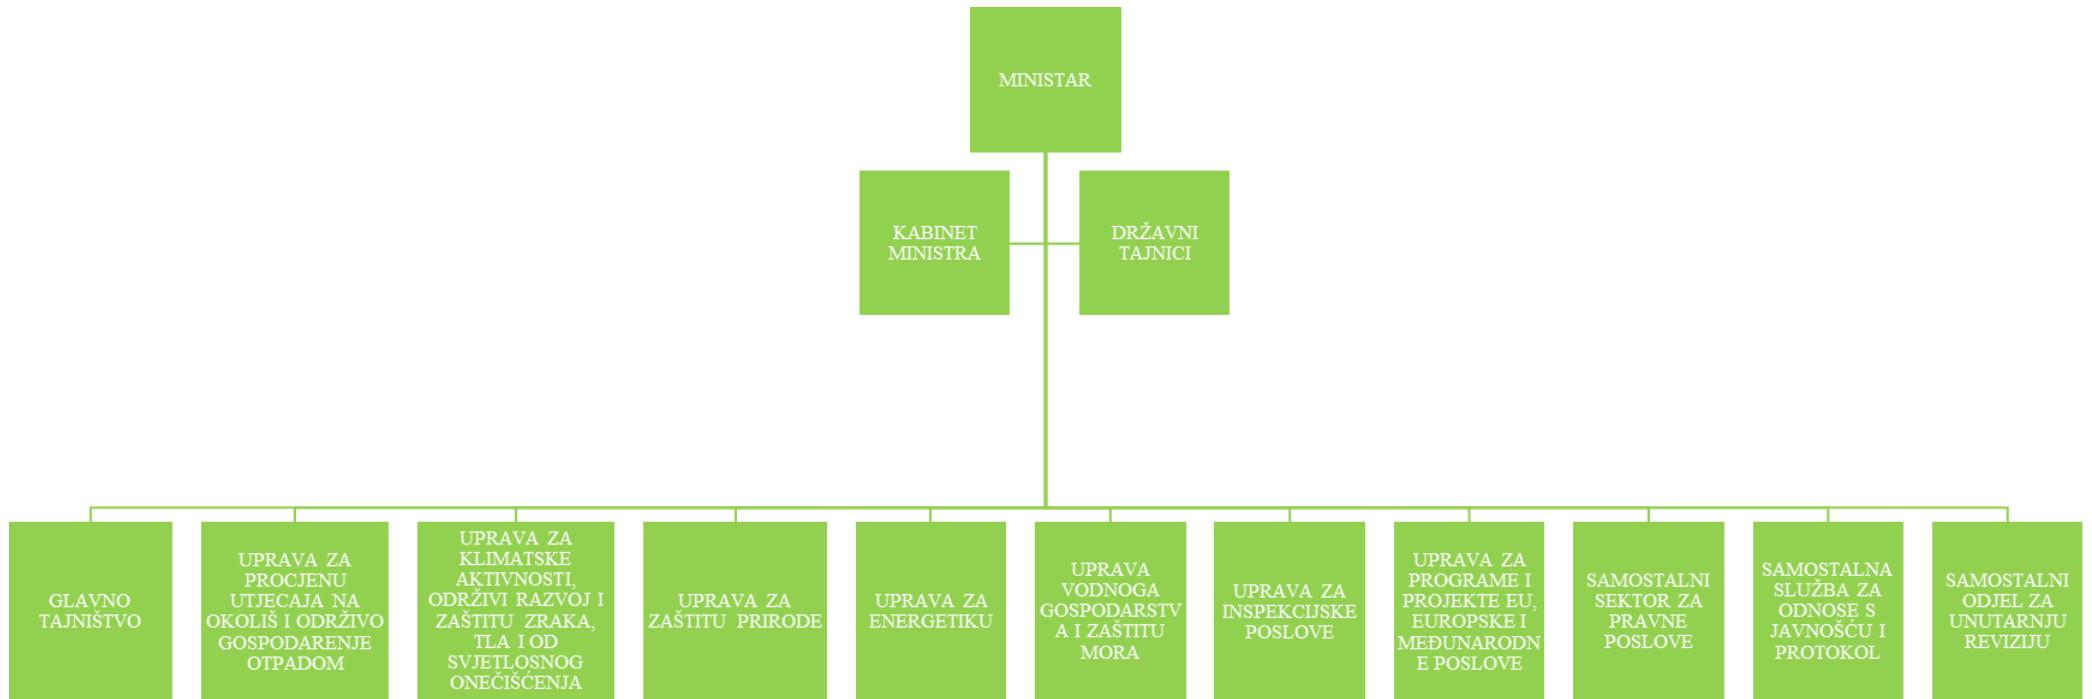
MINISTAR

KABINET MINISTRA

DRŽAVNI TAJNICI

GLAVNO TAJNIŠTVO

UPRAVA ZA PROCJENU UTJECAJA NA OKOLIŠ I ODRŽIVO GOSPODARENJE OTPADOM

UPRAVA ZA KLIMATSKE AKTIVNOSTI, ODRŽIVI RAZVOJ I ZAŠTITU ZRAKA, TLA I OD SVJETLOSNOG ONEČIŠĆENJA

UPRAVA ZA ZAŠTITU PRIRODE

UPRAVA ZA ENERGETIKU

UPRAVA VODNOGA GOSPODARSTVA I ZAŠTITU MORA

UPRAVA ZA INSPEKCIJSKE POSLOVE

UPRAVA ZA PROGRAME I PROJEKTE EU, EUROPSKE I MEĐUNARODNE POSLOVE

SAMOSTALNI SEKTOR ZA PRAVNE POSLOVE

SAMOSTALNA SLUŽBA ZA ODNOSE S JAVNOŠĆU I PROTOKOL

SAMOSTALNI ODJEL ZA UNUTARNJU REVIZIJU